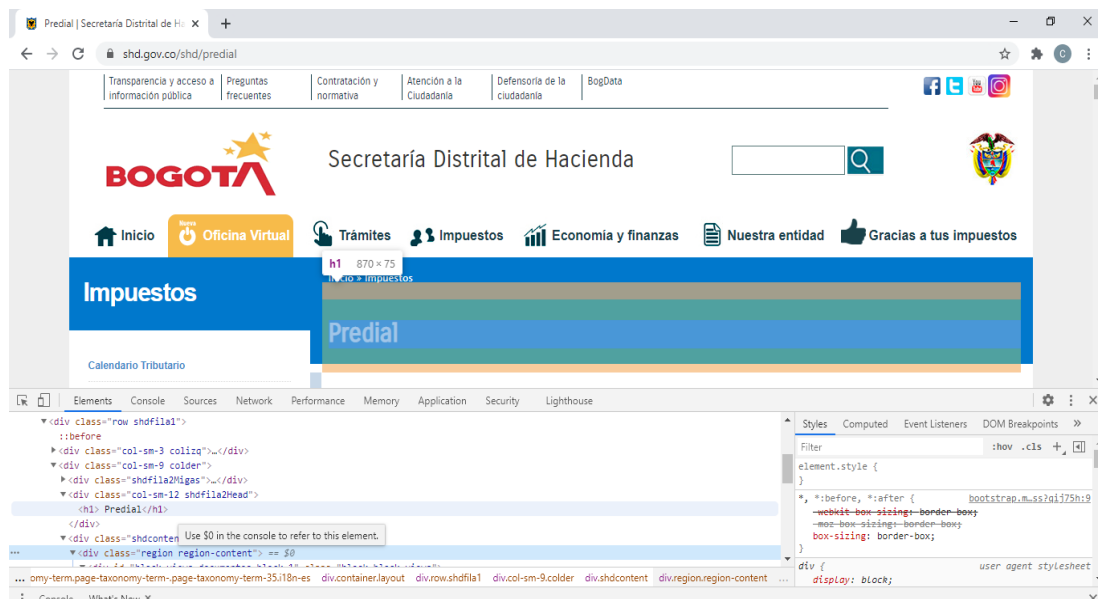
Predial | Secretaría Distrital de Ha ×
+
shd.gov.co/shd/predial

Transparencia y acceso a información pública | Preguntas frecuentes | Contratación y normativa | Atención a la Ciudadanía | Defensoría de la ciudadanía | BogData

BOGOTÁ

Secretaría Distrital de Hacienda

Inicio | Nuevo Oficina Virtual | Trámites | Impuestos | Economía y finanzas | Nuestra entidad | Gracias a tus impuestos

h1 870 × 75

Inicio » Impuestos

Impuestos

Predial

Calendario Tributario

Elements | Console | Sources | Network | Performance | Memory | Application | Security | Lighthouse

▼<div class="row shdfila1">
::before
▶<div class="col-sm-3 colizq">…</div>
▼<div class="col-sm-9 colder">
▶<div class="shdfila2Migas">…</div>
▼<div class="col-sm-12 shdfila2Head">
<h1> Predial</h1>
</div>
▼<div class="shdconten
Use $0 in the console to refer to this element.
▼<div class="region region-content"> == $0

Styles | Computed | Event Listeners | DOM Breakpoints | »
Filter
:hov .cls +
element.style {
}
*, *:before, *:after { bootstrap.m…ss?qij75h:9
-webkit-box-sizing: border-box;
-moz-box-sizing: border-box;
box-sizing: border-box;
}
div { user agent stylesheet
display: block;

… omy-term.page-taxonomy-term-.page-taxonomy-term-35.i18n-es | div.container.layout | div.row.shdfila1 | div.col-sm-9.colder | div.shdcontent | div.region.region-content

Console | What's New ×